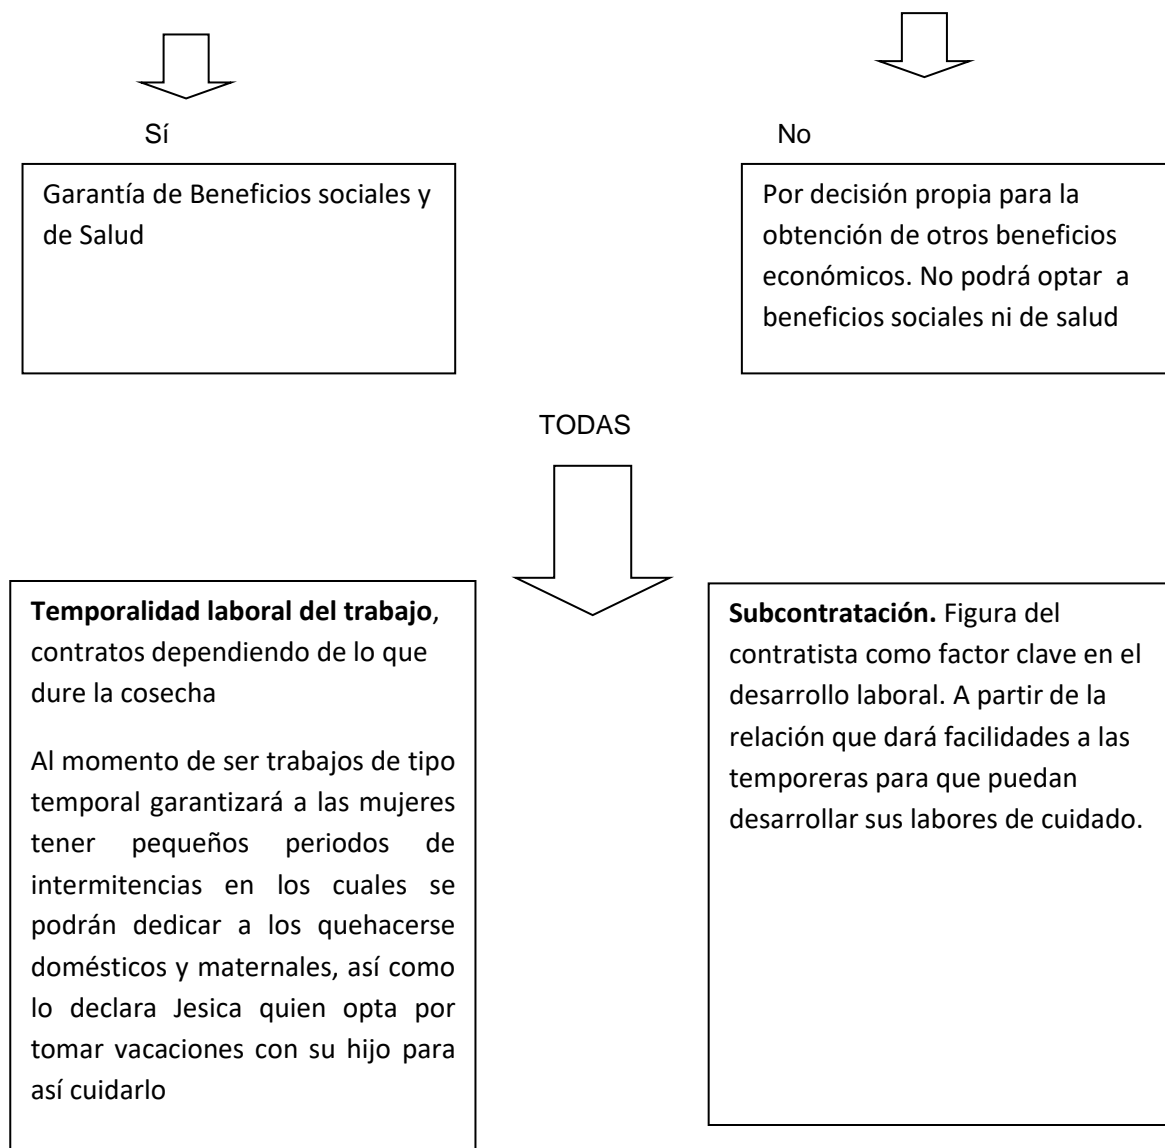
Sí

Garantía de Beneficios sociales y de Salud

No

Por decisión propia para la obtención de otros beneficios económicos. No podrá optar a beneficios sociales ni de salud

TODAS

**Temporalidad laboral del trabajo**, contratos dependiendo de lo que dure la cosecha

Al momento de ser trabajos de tipo temporal garantizará a las mujeres tener pequeños periodos de intermitencias en los cuales se podrán dedicar a los quehacerse domésticos y maternales, así como lo declara Jesica quien opta por tomar vacaciones con su hijo para así cuidarlo

**Subcontratación.** Figura del contratista como factor clave en el desarrollo laboral. A partir de la relación que dará facilidades a las temporeras para que puedan desarrollar sus labores de cuidado.